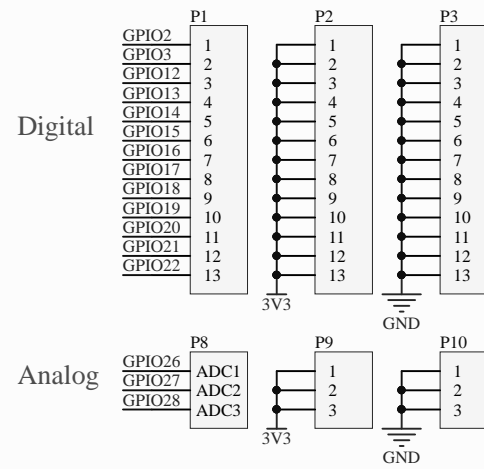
P1
P2
P3

Digital

GPIO2 1
GPIO3 2
GPIO12 3
GPIO13 4
GPIO14 5
GPIO15 6
GPIO16 7
GPIO17 8
GPIO18 9
GPIO19 10
GPIO20 11
GPIO21 12
GPIO22 13

1 2 3 4 5 6 7 8 9 10 11 12 13
3V3

1 2 3 4 5 6 7 8 9 10 11 12 13
GND

P8
P9
P10

Analog

GPIO26 ADC1
GPIO27 ADC2
GPIO28 ADC3

1 2 3
3V3

1 2 3
GND